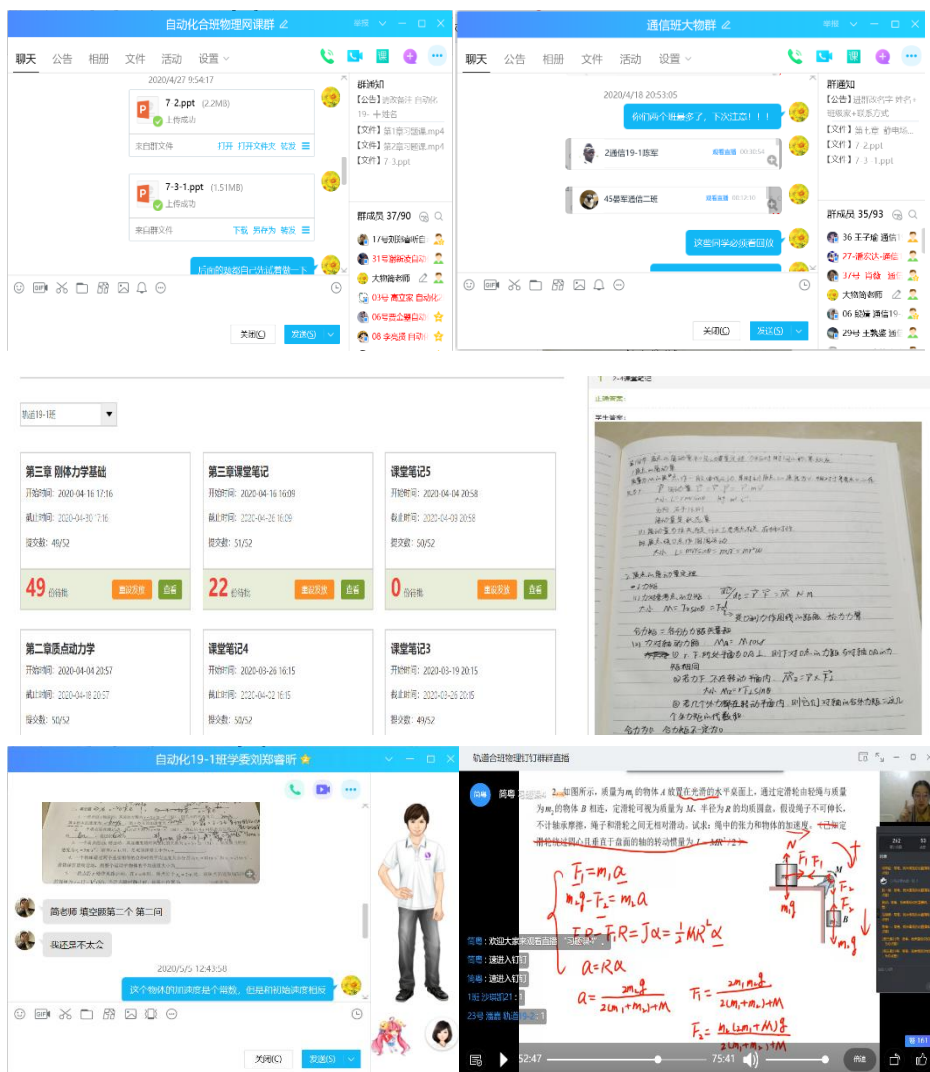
自动化合班物理网课群

聊天 公告 相册 文件 活动 设置

2020/4/27 9:54:17

7 2.ppt (2.2MB)
上传成功
来自群文件 打开 打开文件夹 转发

7-3-1.ppt (1.51MB)
上传成功
来自群文件 下载 另存为 转发

群通知
【公告】

群成员 37/90

关闭(C) 发送(S)

通信班大物群

聊天 公告 相册 文件 活动 设置

2020/4/18 20:53:05

你们两个班最多了，下次注意！！！

2通信19-1陈军

45暑军通信二班

这些同学必须要回级

群通知

群成员 35/93

关闭(C) 发送(S)

轨道19-1班

| 第三章 刚体力学基础 | 第三章课堂笔记 | 课堂笔记5 |
|---|---|---|
| 开始时间：2020-04-16 17:16 | 开始时间：2020-04-16 16:09 | 开始时间：2020-04-04 20:58 |
| 截止时间：2020-04-30 17:16 | 截止时间：2020-04-26 16:09 | 截止时间：2020-04-09 20:58 |
| 提交数：49/52 | 提交数：31/52 | 提交数：50/52 |
| 49 份待批 重置发放 查看 | 22 份待批 重置发放 查看 | 0 份待批 重置发放 查看 |

| 第二章质点动力学 | 课堂笔记4 | 课堂笔记3 |
|---|---|---|
| 开始时间：2020-04-04 20:57 | 开始时间：2020-03-26 16:15 | 开始时间：2020-03-19 20:15 |
| 截止时间：2020-04-18 20:57 | 截止时间：2020-04-02 16:15 | 截止时间：2020-03-26 20:15 |
| 提交数：50/52 | 提交数：50/52 | 提交数：49/52 |

学生答案：

自动化19-1班学委刘郑睿昕

简老师 填空题第二个 第二问

我还是不太会

2020/5/5 12:43:58

这个物体的加速度是个常数，但是和初始速度相反

关闭(C) 发送(S)

轨道合班物理钉钉群直播

2. 如图所示，质量为$m_1$的物体A放置在光滑的水平桌面上，通过定滑轮由轻绳与质量为$m_2$的物体B相连，定滑轮可视为质量为M、半径为R的均质圆盘，假设绳子不可伸长，不计轴承摩擦，绳子和滑轮之间无相对滑动，试求：绳中的张力和物体的加速度。（已知定滑轮绕过其心且垂直于盘面的轴的转动惯量为$J=MR^2/2$）

$F_1=m_1a$
$m_2g-F_2=m_2a$
$F_2R-F_1R=J\alpha=\frac{1}{2}MR^2\alpha$
$a=R\alpha$
$a=\frac{2m_2g}{2(m_1+m_2)+M}$
$F_1=\frac{2m_1m_2g}{2(m_1+m_2)+M}$
$F_2=\frac{m_2(2m_1+M)g}{2(m_1+m_2)+M}$

简粤：欢迎大家来观看直播"习题课"
简粤：速进入钉钉
简粤：速进入钉钉
1班沙丽娟21：1
23号 潘鑫 轨道19-1：1

52:47 75:41